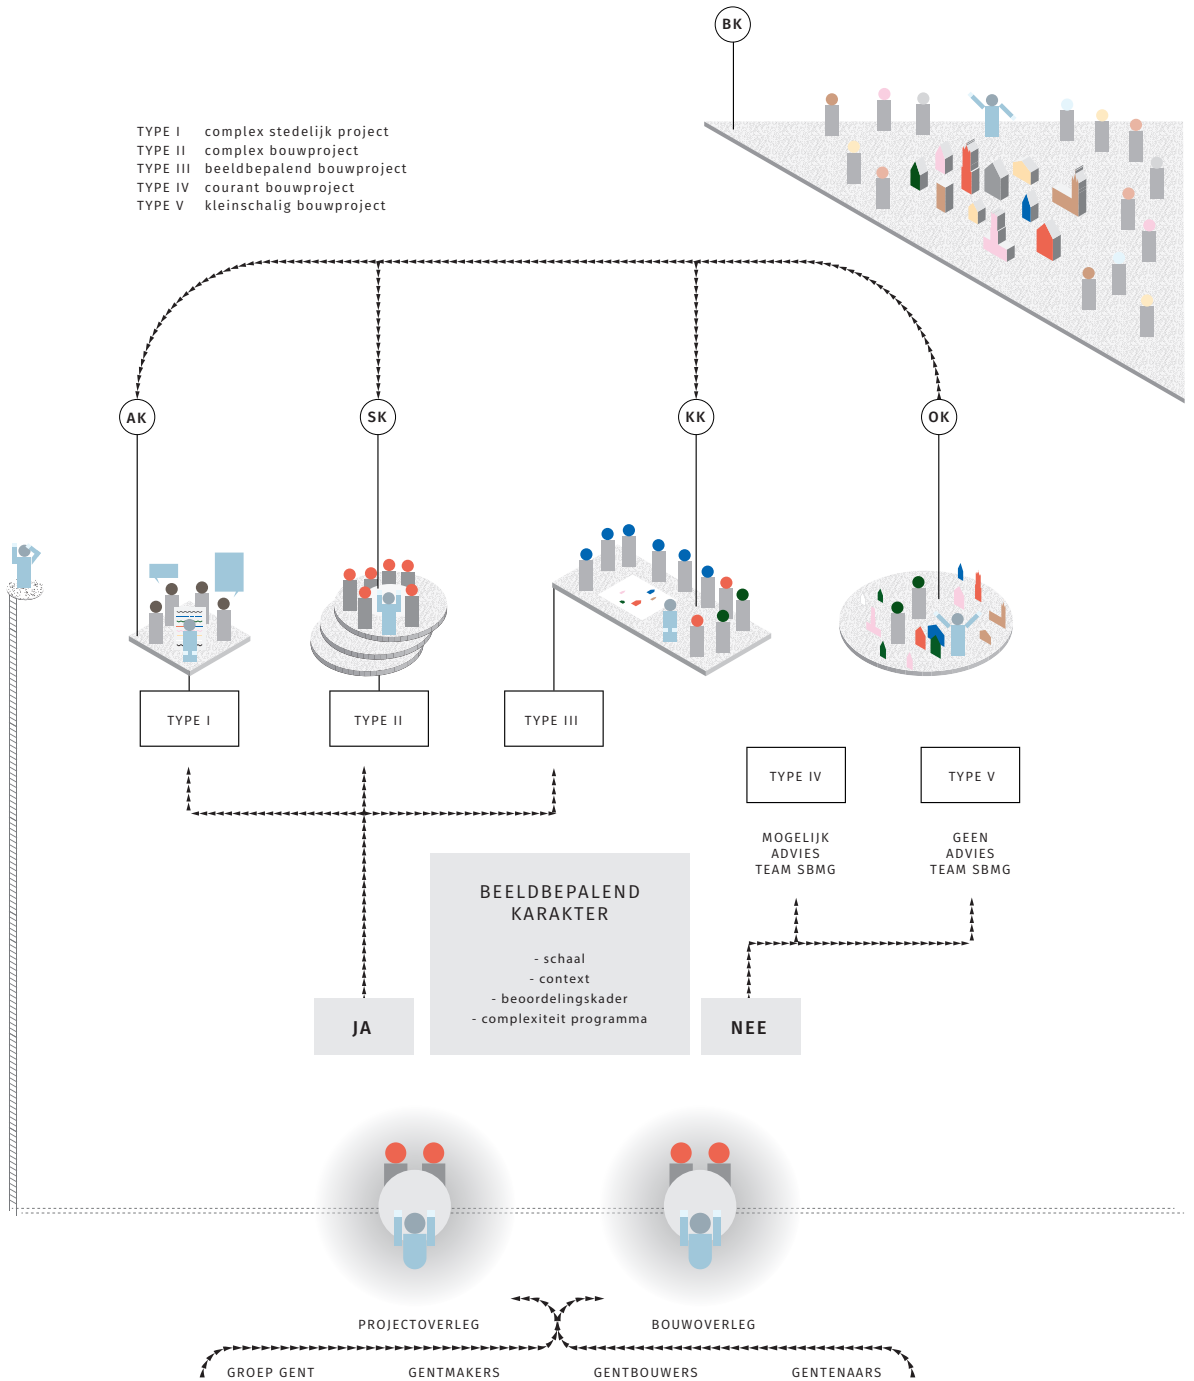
BK

TYPE I complex stedelijk project
TYPE II complex bouwproject
TYPE III beeldbepalend bouwproject
TYPE IV courant bouwproject
TYPE V kleinschalig bouwproject

AK
SK
KK
OK

TYPE I
TYPE II
TYPE III
TYPE IV
TYPE V

MOGELIJK ADVIES TEAM SBMG

GEEN ADVIES TEAM SBMG

BEELDBEPALEND KARAKTER

- schaal
- context
- beoordelingskader
- complexiteit programma

JA
NEE

PROJECTOVERLEG
BOUWOVERLEG

GROEP GENT
GENTMAKERS
GENTBOUWERS
GENTENAARS